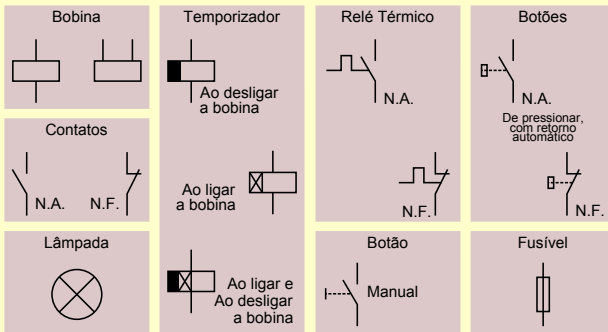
Bobina

Contatos

N.A. N.F.

Lâmpada

Temporizador

Ao desligar a bobina

Ao ligar a bobina

Ao ligar e Ao desligar a bobina

Relé Térmico

N.A.

N.F.

Botão

Manual

Botões

N.A.

De pressionar, com retorno automático

N.F.

Fusível